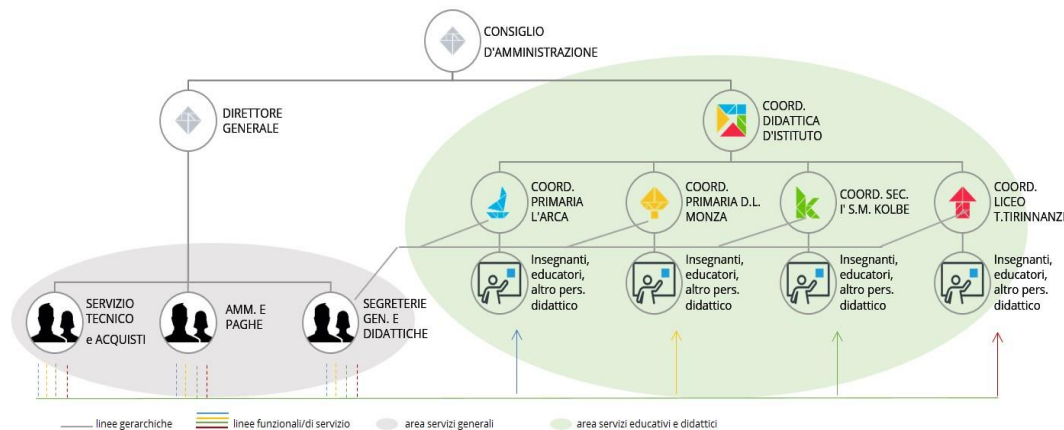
CONSIGLIO D'AMMINISTRAZIONE

DIRETTORE GENERALE

COORD. DIDATTICA D'ISTITUTO

COORD. PRIMARIA L'ARCA

COORD. PRIMARIA D.L. MONZA

COORD. SEC. I° S.M. KOLBE

COORD. LICEO T.TIRINNANZI

Insegnanti, educatori, altro pers. didattico

Insegnanti, educatori, altro pers. didattico

Insegnanti, educatori, altro pers. didattico

Insegnanti, educatori, altro pers. didattico

SERVIZIO TECNICO e ACQUISTI

AMM. E PAGHE

SEGRETERIE GEN. E DIDATTICHE

linee gerarchiche

linee funzionali/di servizio

area servizi generali

area servizi educativi e didattici